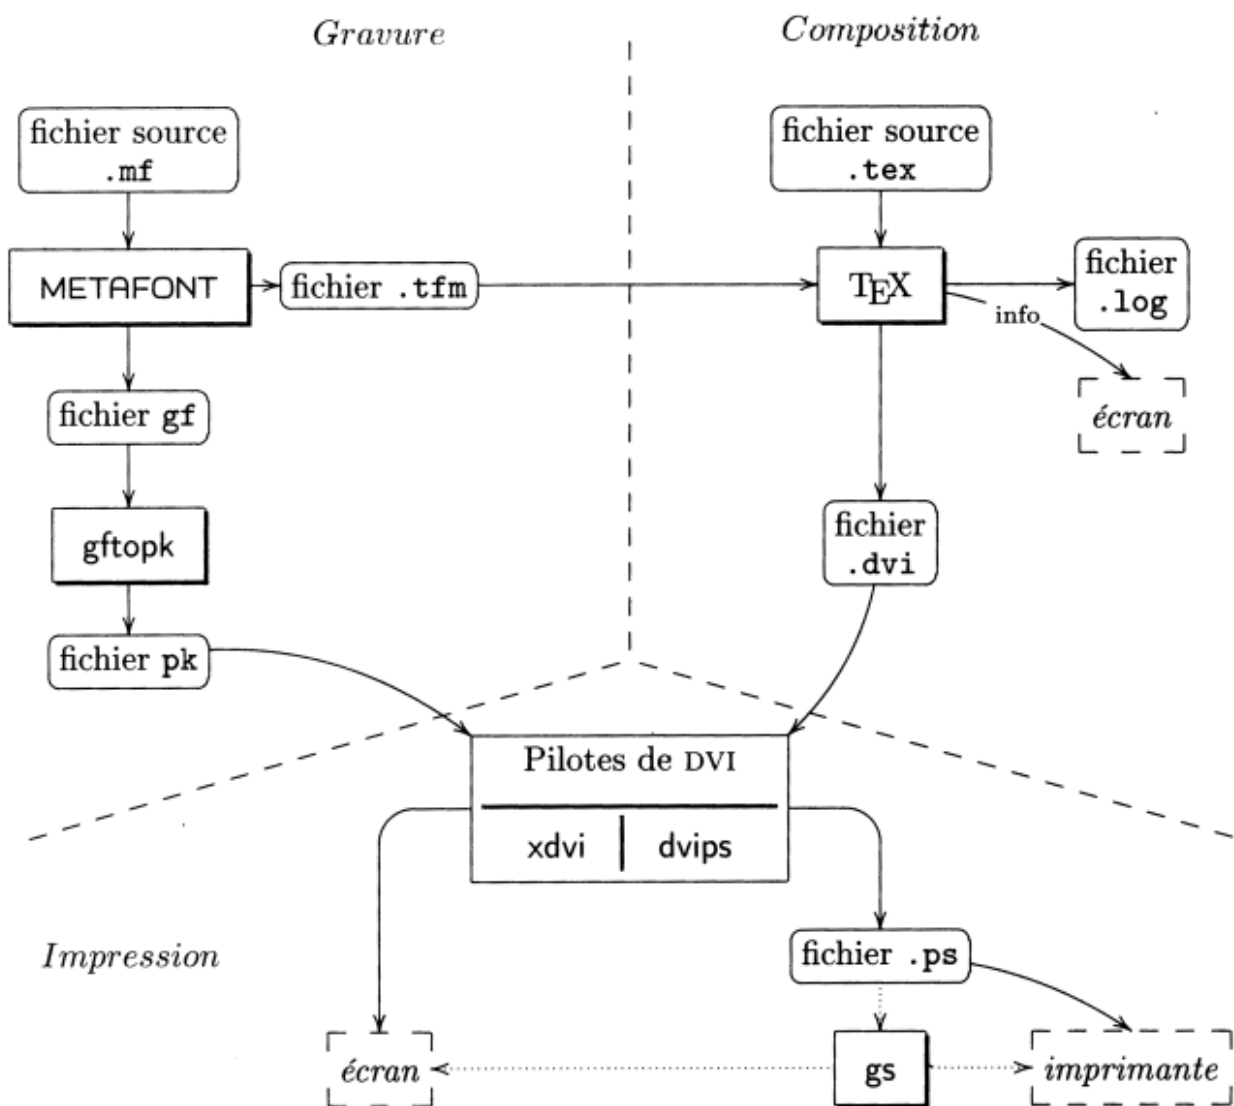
Gravure

Composition

fichier source .mf

fichier source .tex

METAFONT

fichier .tfm

TEX

fichier .log

info

écran

fichier gf

gftopk

fichier .dvi

fichier pk

Pilotes de DVI

xdvi

dvips

Impression

fichier .ps

écran

gs

imprimante